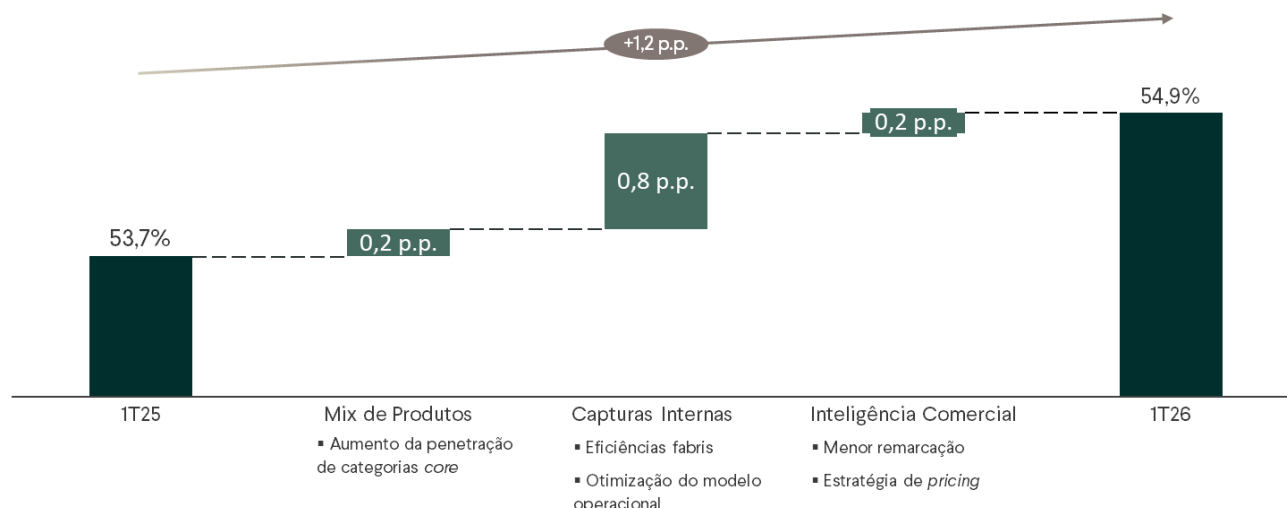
+1,2 p.p.

54,9%

0,2 p.p.

0,8 p.p.

53,7%

0,2 p.p.

1T25

Mix de Produtos
▪ Aumento da penetração de categorias core

Capturas Internas
▪ Eficiências fabris
▪ Otimização do modelo operacional

Inteligência Comercial
▪ Menor remarcação
▪ Estratégia de pricing

1T26